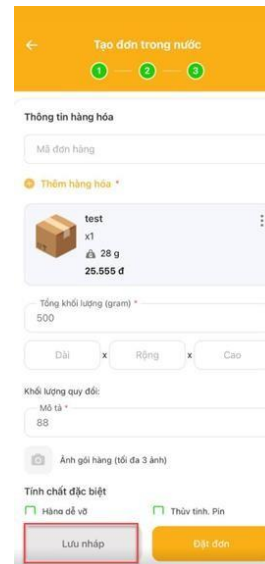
←
Tạo đơn trong nước
1
2
3

Thông tin hàng hóa

Mã đơn hàng

Thêm hàng hóa *

test
x1
28 g
25.555 đ

Tổng khối lượng (gram) *
500

Dài
x
Rộng
x
Cao

Khối lượng quy đổi:

Mô tả *
88

Ảnh gói hàng (tối đa 3 ảnh)

Tính chất đặc biệt

Hàng dễ vỡ
Thủy tinh, Pin

Lưu nháp
Đặt đơn